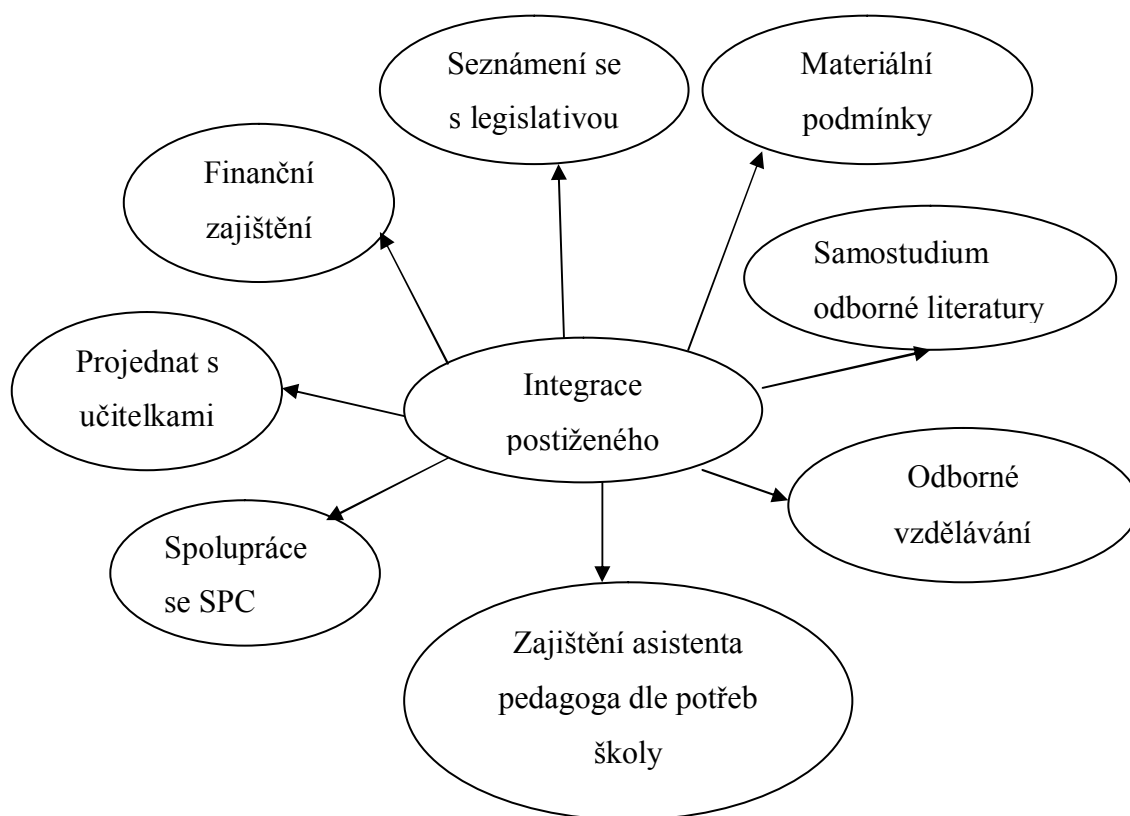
Seznámení se s legislativou

Materiální podmínky

Finanční zajištění

Samostudium odborné literatury

Projednat s učitelkami

Integrace postiženého

Odborné vzdělávání

Spolupráce se SPC

Zajištění asistenta pedagoga dle potřeb školy